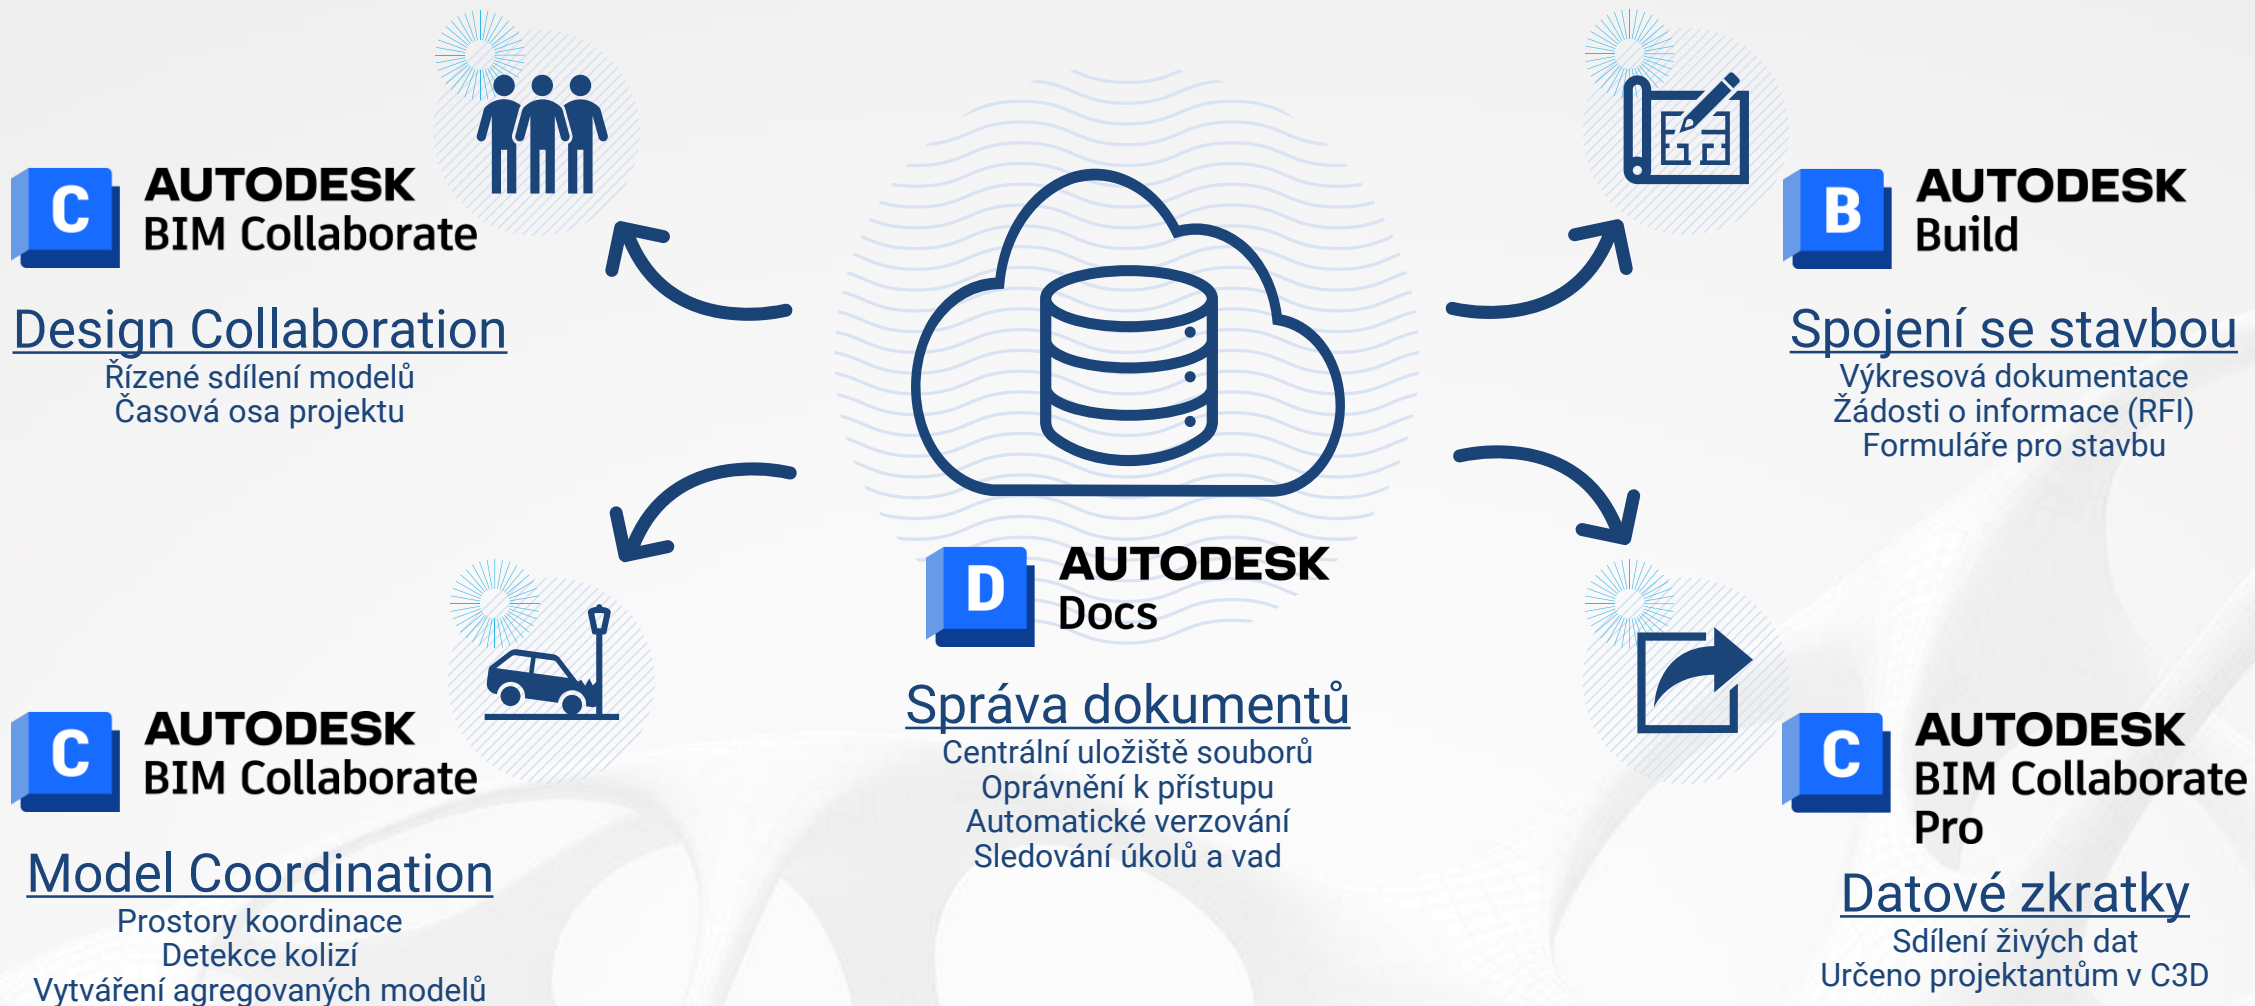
C AUTODESK BIM Collaborate

Design Collaboration
Řízené sdílení modelů
Časová osa projektu

B AUTODESK Build

Spojení se stavbou
Výkresová dokumentace
Žádosti o informace (RFI)
Formuláře pro stavbu

D AUTODESK Docs

Správa dokumentů
Centrální uložiště souborů
Oprávnění k přístupu
Automatické verzování
Sledování úkolů a vad

C AUTODESK BIM Collaborate

Model Coordination
Prostory koordinace
Detekce kolizí
Vytváření agregovaných modelů

C AUTODESK BIM Collaborate Pro

Datové zkratky
Sdílení živých dat
Určeno projektantům v C3D